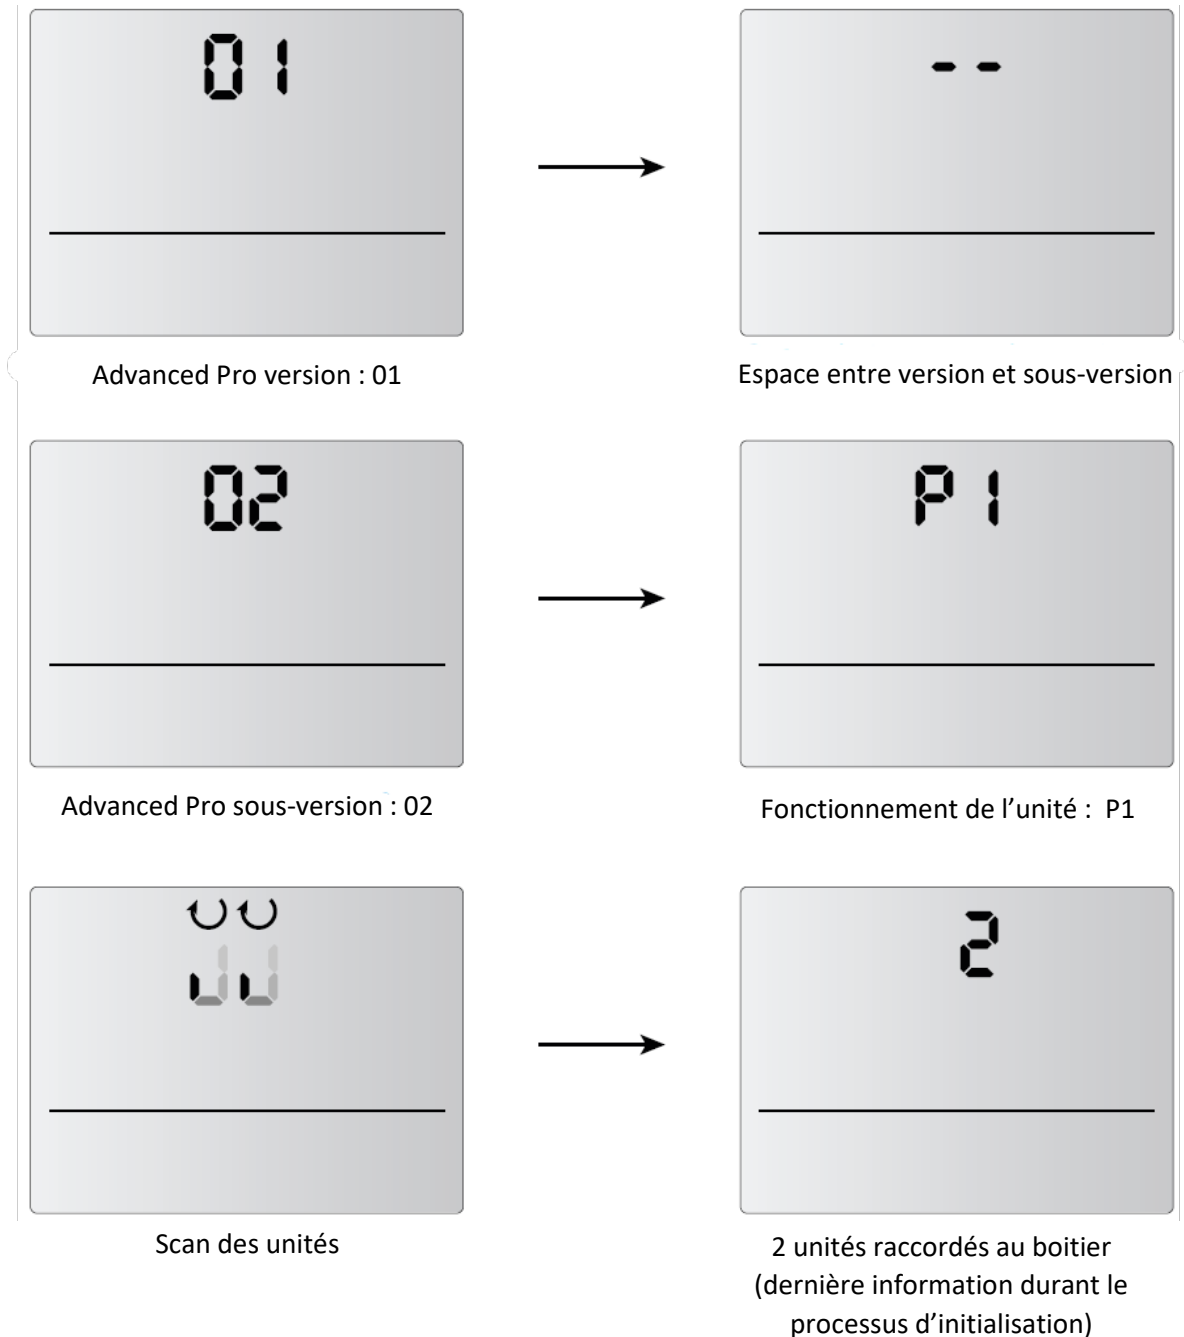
01

--

Advanced Pro version : 01

Espace entre version et sous-version

02

P1

Advanced Pro sous-version : 02

Fonctionnement de l'unité : P1

2

Scan des unités

2 unités raccordés au boitier (dernière information durant le processus d'initialisation)